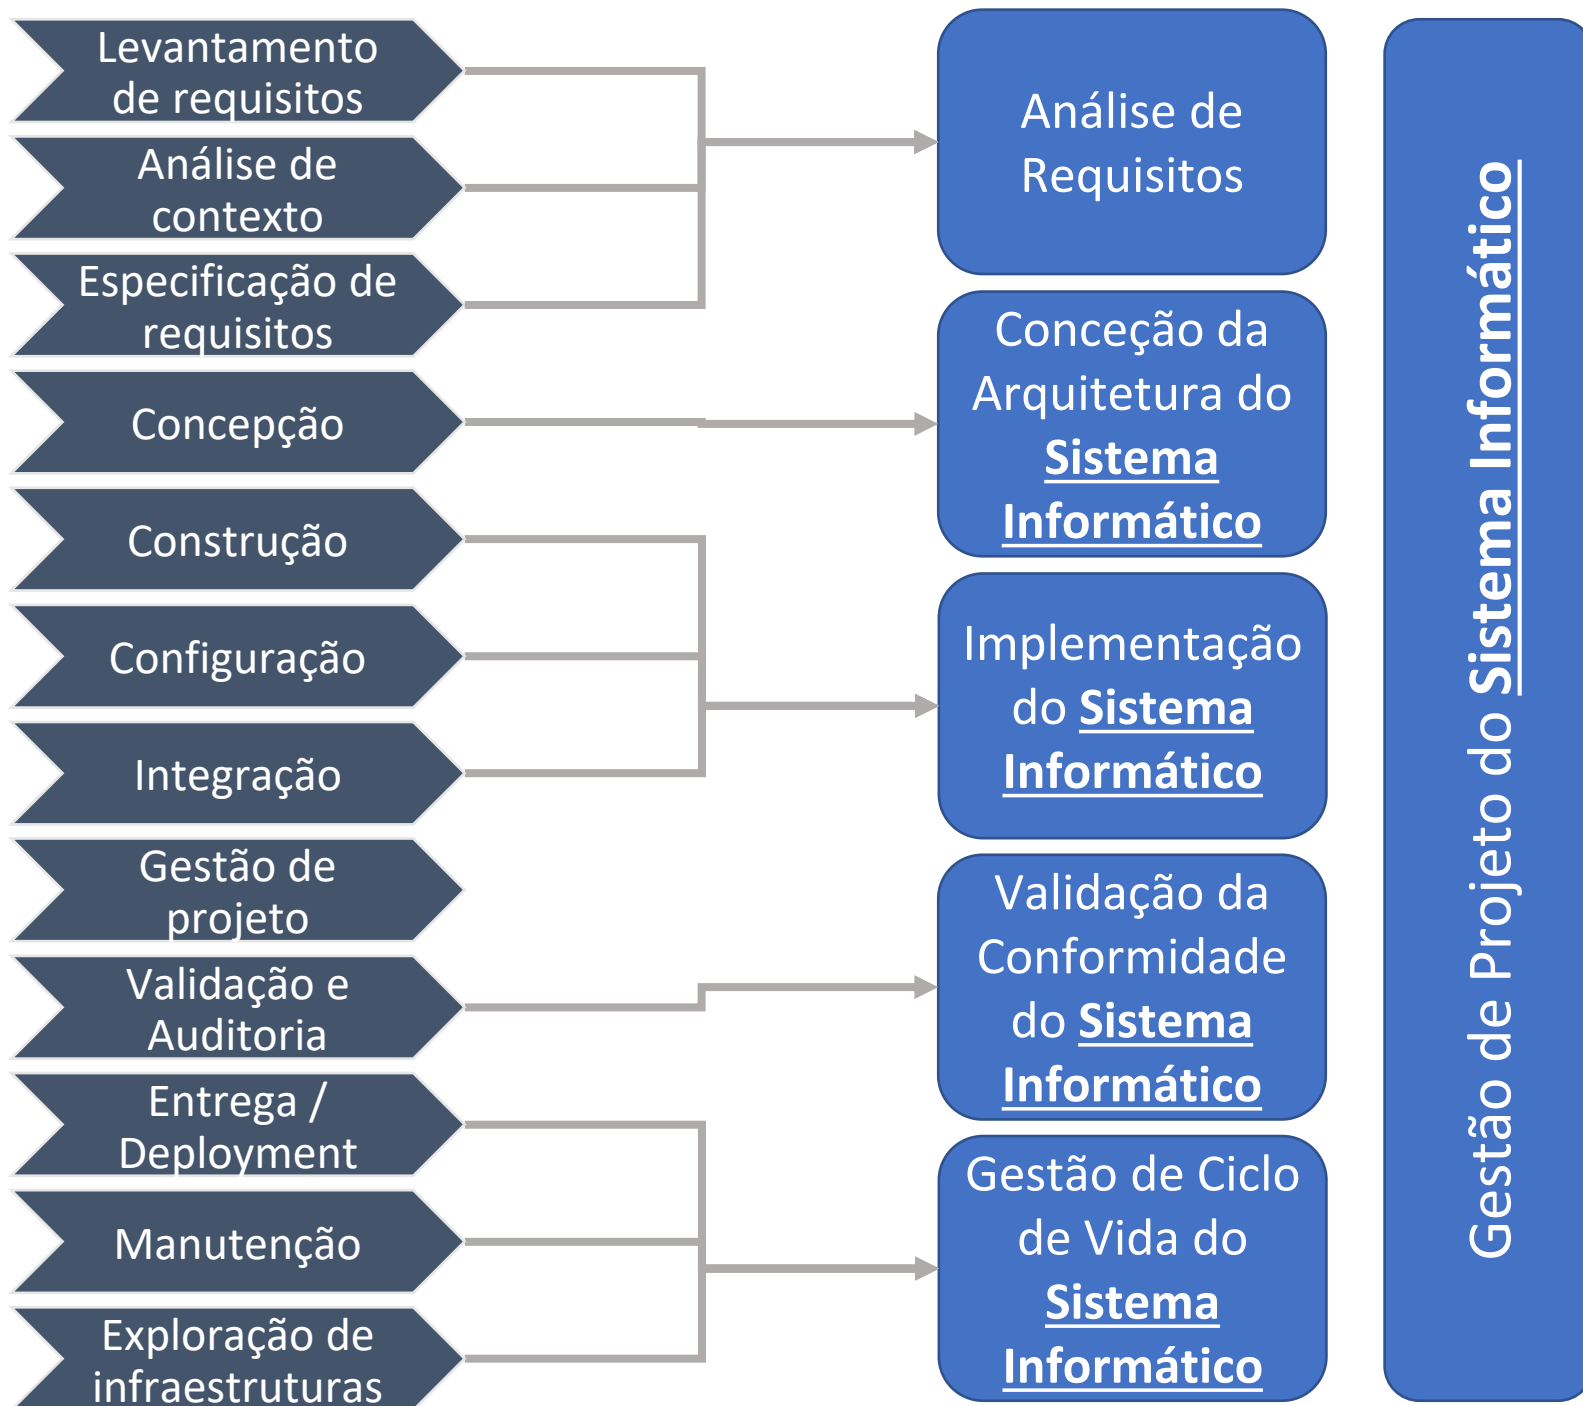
Levantamento de requisitos

Análise de contexto

Especificação de requisitos

Concepção

Construção

Configuração

Integração

Gestão de projeto

Validação e Auditoria

Entrega / Deployment

Manutenção

Exploração de infraestruturas

Análise de Requisitos

Conceção da Arquitetura do Sistema Informático

Implementação do Sistema Informático

Validação da Conformidade do Sistema Informático

Gestão de Ciclo de Vida do Sistema Informático

Gestão de Projeto do Sistema Informático